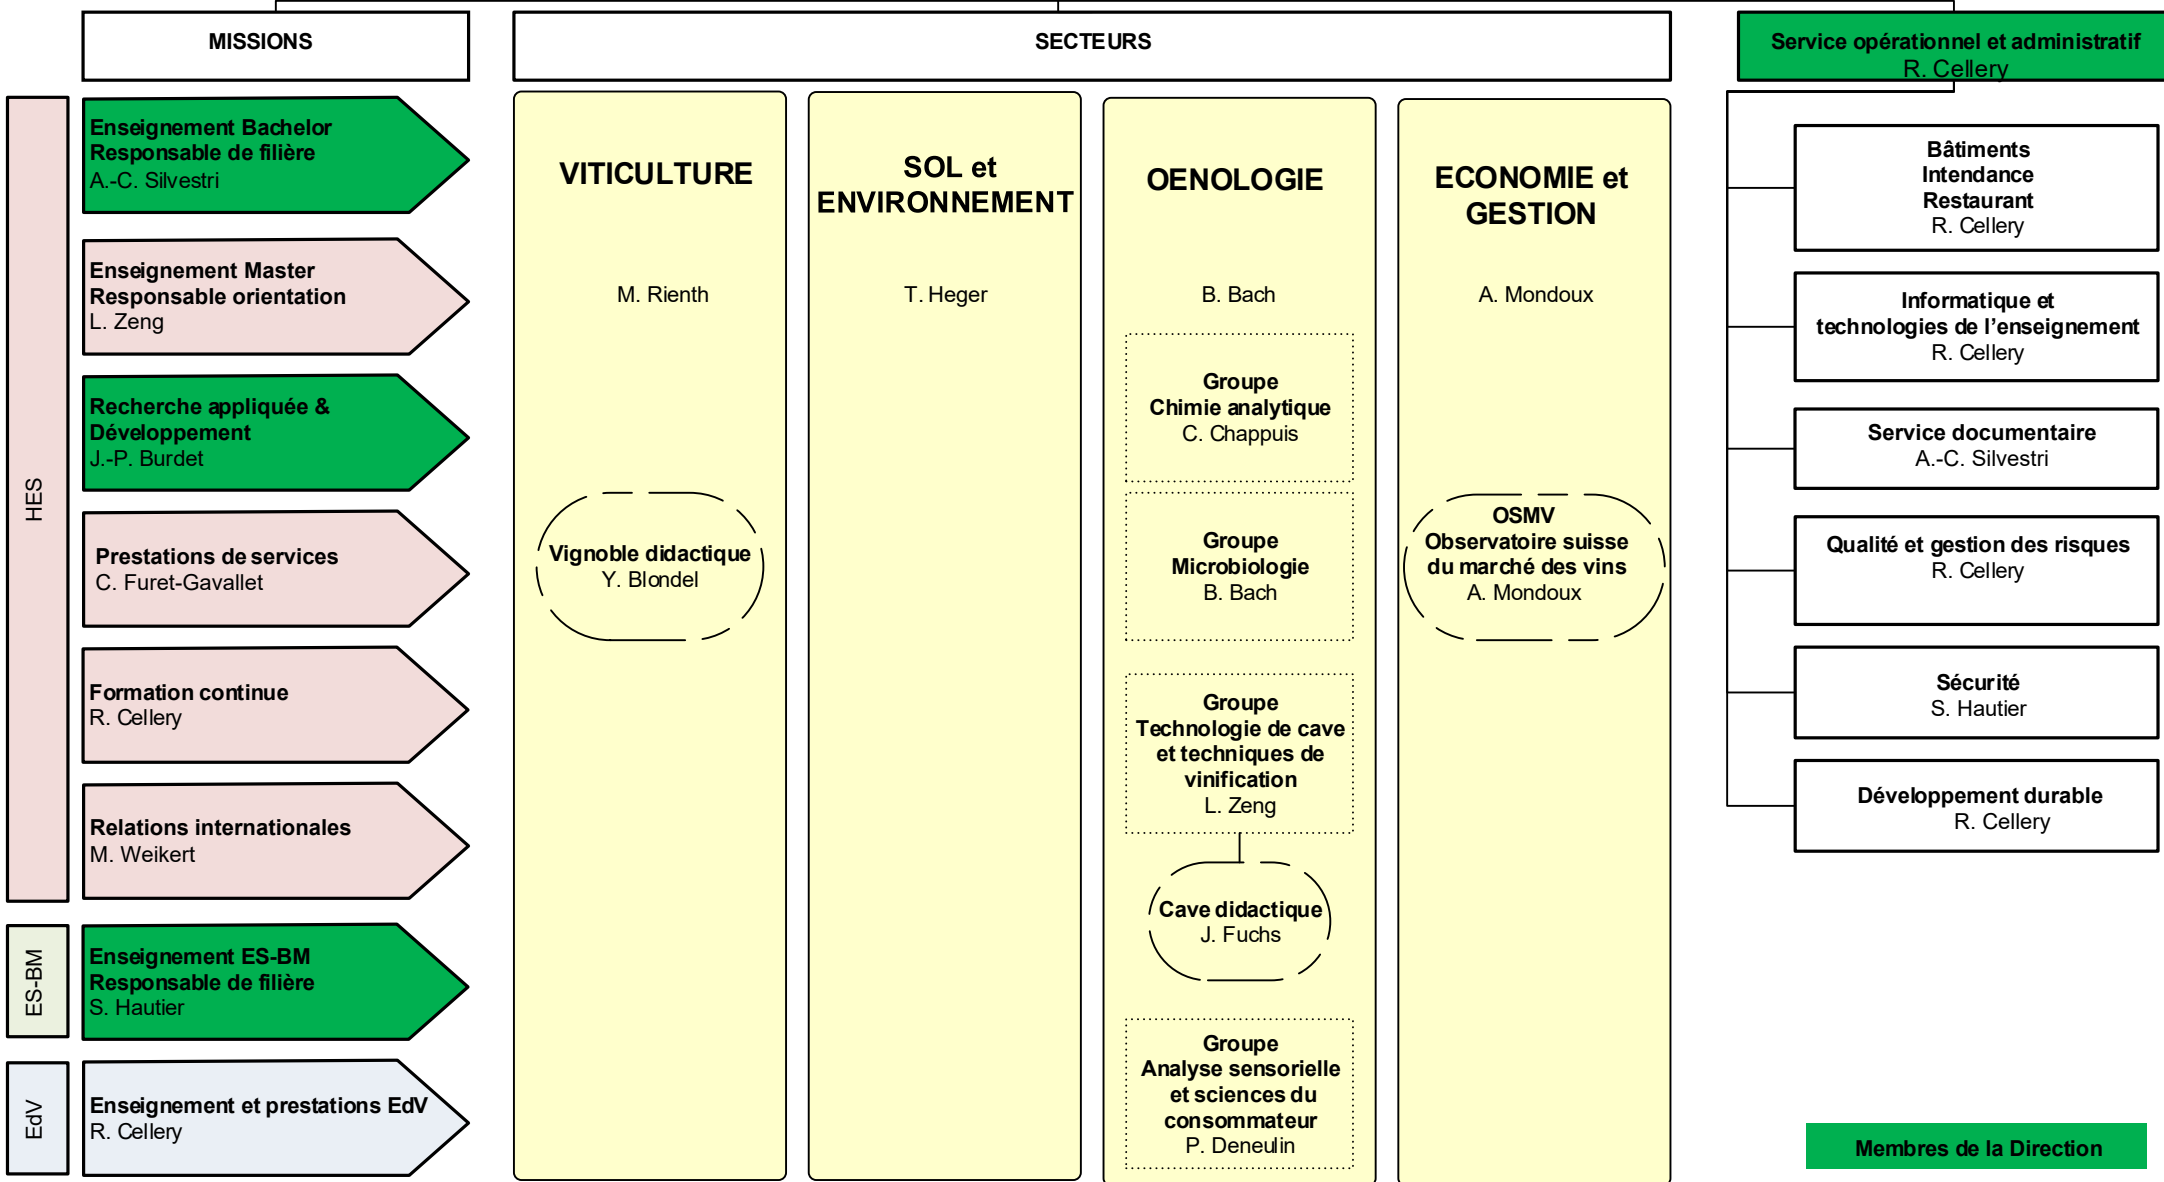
MISSIONS

SECTEURS

Service opérationnel et administratif
R. Cellery

HES

Enseignement Bachelor
Responsable de filière
A.-C. Silvestri

Enseignement Master
Responsable orientation
L. Zeng

Recherche appliquée & Développement
J.-P. Burdet

Prestations de services
C. Furet-Gavallet

Formation continue
R. Cellery

Relations internationales
M. Weikert

ES-BM

Enseignement ES-BM
Responsable de filière
S. Hautier

EdV

Enseignement et prestations EdV
R. Cellery

VITICULTURE

M. Rienth

Vignoble didactique
Y. Blondel

SOL et ENVIRONNEMENT

T. Heger

OENOLOGIE

B. Bach

Groupe
Chimie analytique
C. Chappuis

Groupe
Microbiologie
B. Bach

Groupe
Technologie de cave et techniques de vinification
L. Zeng

Cave didactique
J. Fuchs

Groupe
Analyse sensorielle et sciences du consommateur
P. Deneulin

ECONOMIE et GESTION

A. Mondoux

OSMV
Observatoire suisse du marché des vins
A. Mondoux

Bâtiments
Intendance
Restaurant
R. Cellery

Informatique et technologies de l'enseignement
R. Cellery

Service documentaire
A.-C. Silvestri

Qualité et gestion des risques
R. Cellery

Sécurité
S. Hautier

Développement durable
R. Cellery

Membres de la Direction